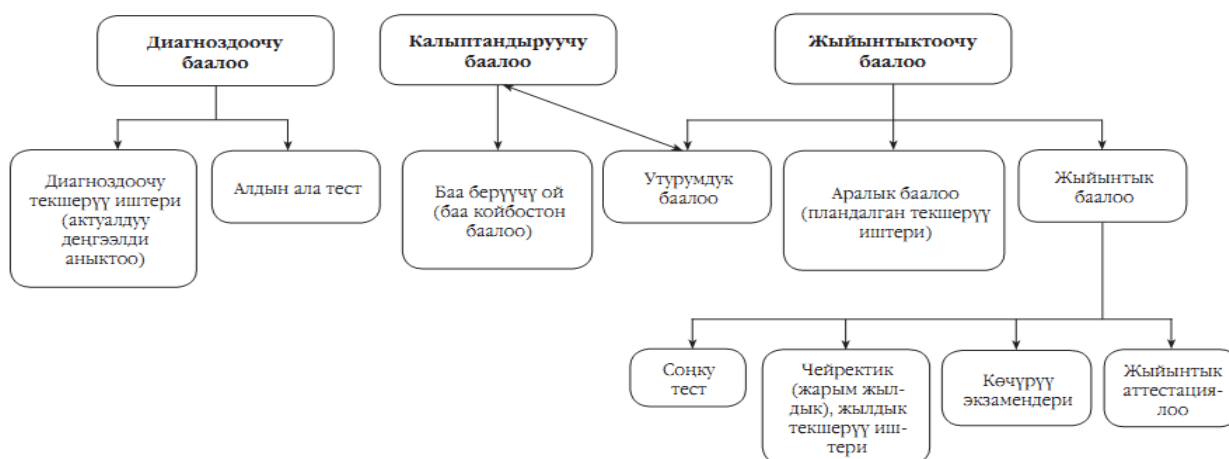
Диагноздоочу баалоо

Калыптандыруучу баалоо

Жыйынтыктоочу баалоо

Диагноздоочу текшерүү иштери (актуалдуу деңгээлди аныктоо)

Алдын ала тест

Баа берүүчү ой (баа койбостон баалоо)

Утурумдук баалоо

Аралык баалоо (пландалган текшерүү иштери)

Жыйынтык баалоо

Соңку тест

Чейректик (жарым жылдык), жылдык текшерүү иштери

Көчүрүү экзамендери

Жыйынтык аттестациялоо